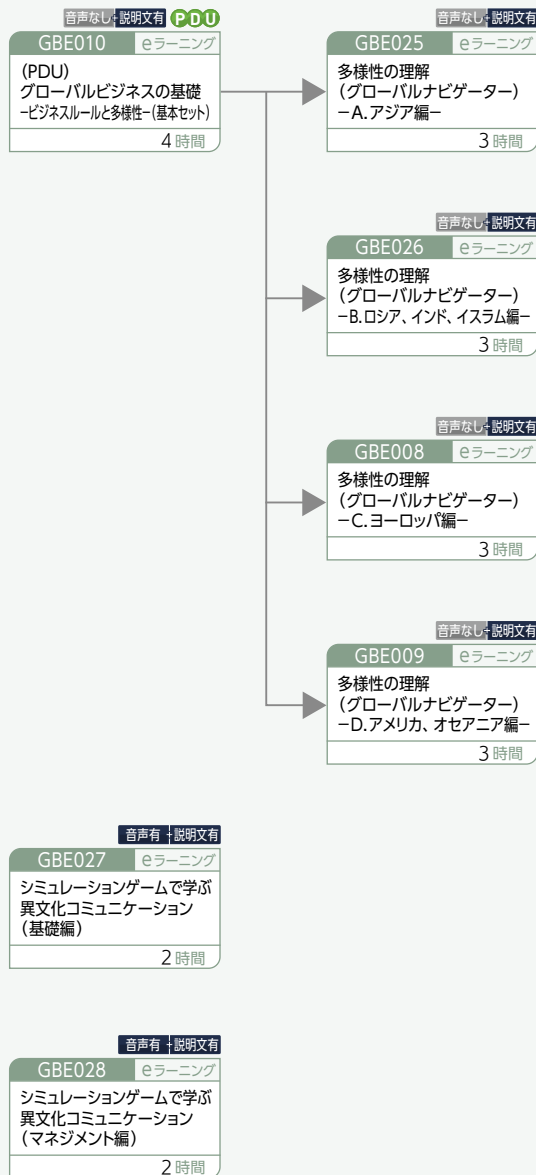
音声なし 説明文有 PDU
GBE010 eラーニング
(PDU)
グローバルビジネスの基礎
−ビジネスルールと多様性−(基本セット)
4 時間

音声なし 説明文有
GBE025 eラーニング
多様性の理解
(グローバルナビゲーター)
−A.アジア編−
3 時間

音声なし 説明文有
GBE026 eラーニング
多様性の理解
(グローバルナビゲーター)
−B.ロシア、インド、イスラム編−
3 時間

音声なし 説明文有
GBE008 eラーニング
多様性の理解
(グローバルナビゲーター)
−C.ヨーロッパ編−
3 時間

音声なし 説明文有
GBE009 eラーニング
多様性の理解
(グローバルナビゲーター)
−D.アメリカ、オセアニア編−
3 時間

音声有 説明文有
GBE027 eラーニング
シミュレーションゲームで学ぶ
異文化コミュニケーション
(基礎編)
2 時間

音声有 説明文有
GBE028 eラーニング
シミュレーションゲームで学ぶ
異文化コミュニケーション
(マネジメント編)
2 時間